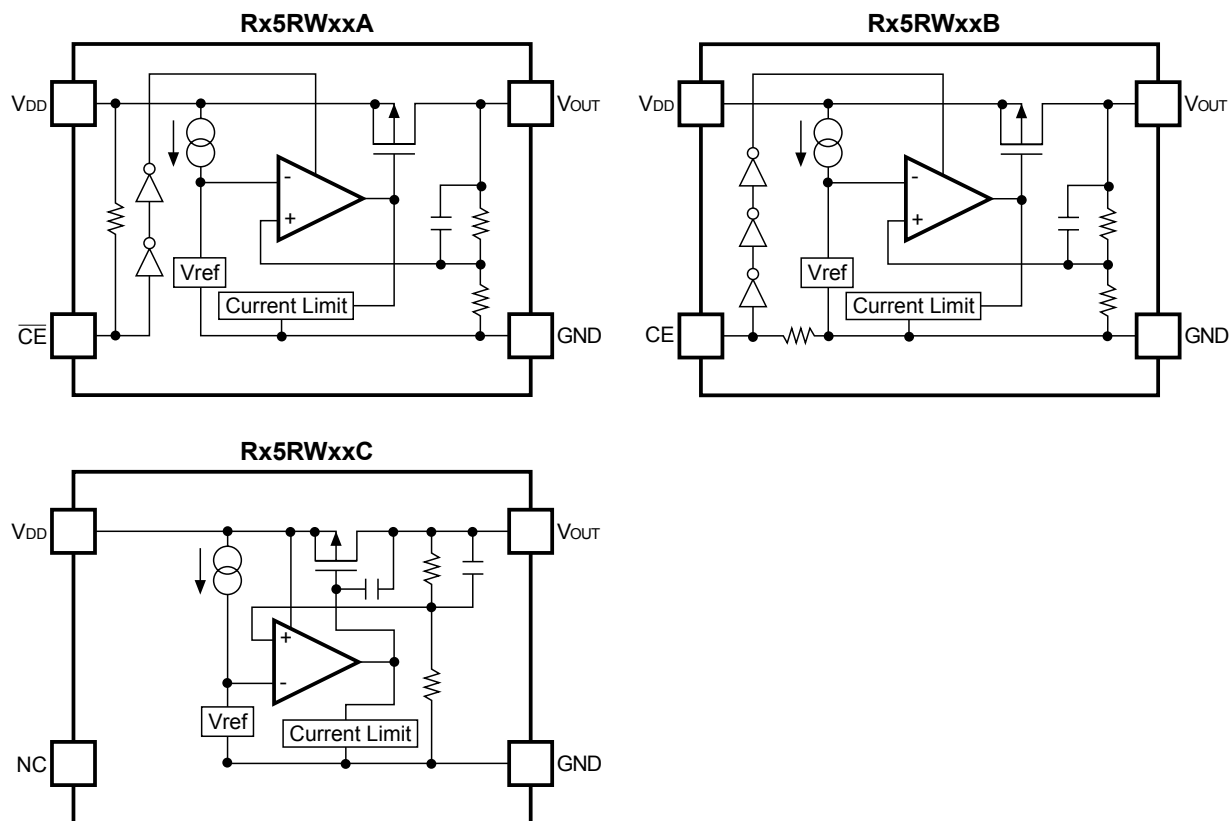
Rx5RWxxA

$V_{DD}$

$V_{OUT}$

-

+

Vref

Current Limit

$\overline{CE}$

GND

Rx5RWxxB

$V_{DD}$

$V_{OUT}$

-

+

Vref

Current Limit

CE

GND

Rx5RWxxC

$V_{DD}$

$V_{OUT}$

+

-

Vref

Current Limit

NC

GND